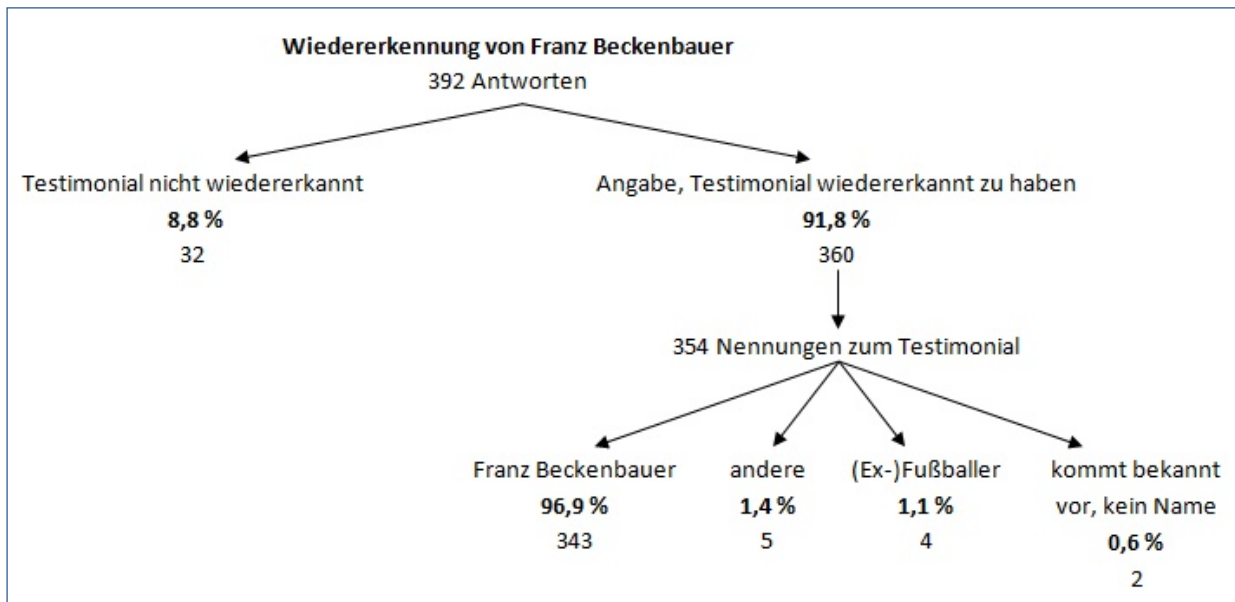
Wiedererkennung von Franz Beckenbauer
392 Antworten

Testimonial nicht wiedererkannt
**8,8 %**
32

Angabe, Testimonial wiedererkannt zu haben
**91,8 %**
360

354 Nennungen zum Testimonial

Franz Beckenbauer
**96,9 %**
343

andere
**1,4 %**
5

(Ex-)Fußballer
**1,1 %**
4

kommt bekannt vor, kein Name
**0,6 %**
2